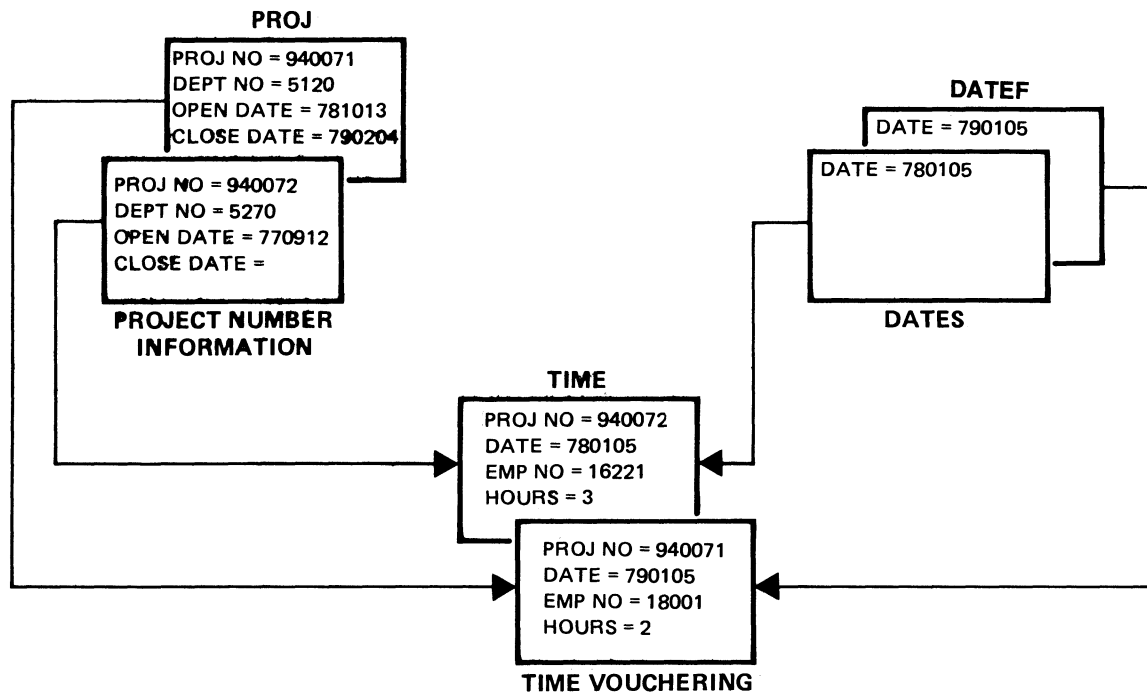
PROJ

PROJ NO = 940071
DEPT NO = 5120
OPEN DATE = 781013
CLOSE DATE = 790204

PROJ NO = 940072
DEPT NO = 5270
OPEN DATE = 770912
CLOSE DATE =

PROJECT NUMBER INFORMATION

DATEF

DATE = 790105

DATE = 780105

DATES

TIME

PROJ NO = 940072
DATE = 780105
EMP NO = 16221
HOURS = 3

PROJ NO = 940071
DATE = 790105
EMP NO = 18001
HOURS = 2

TIME VOUCHERING